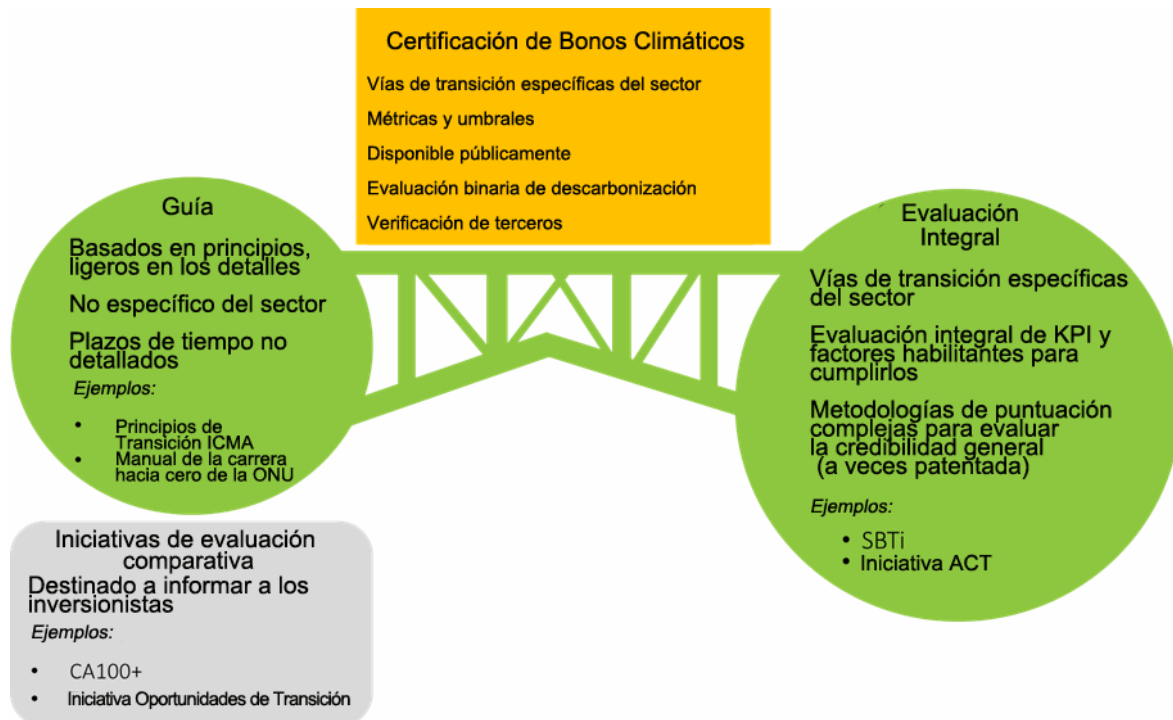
Certificación de Bonos Climáticos

Vías de transición específicas del sector

Métricas y umbrales

Disponible públicamente

Evaluación binaria de descarbonización

Verificación de terceros

Guía

Basados en principios, ligeros en los detalles

No específico del sector

Plazos de tiempo no detallados

Ejemplos:

• Principios de Transición ICMA
• Manual de la carrera hacia cero de la ONU

Evaluación Integral

Vías de transición específicas del sector

Evaluación integral de KPI y factores habilitantes para cumplirlos

Metodologías de puntuación complejas para evaluar la credibilidad general (a veces patentada)

Ejemplos:

• SBTi
• Iniciativa ACT

Iniciativas de evaluación comparativa

Destinado a informar a los inversionistas

Ejemplos:

• CA100+
• Iniciativa Oportunidades de Transición